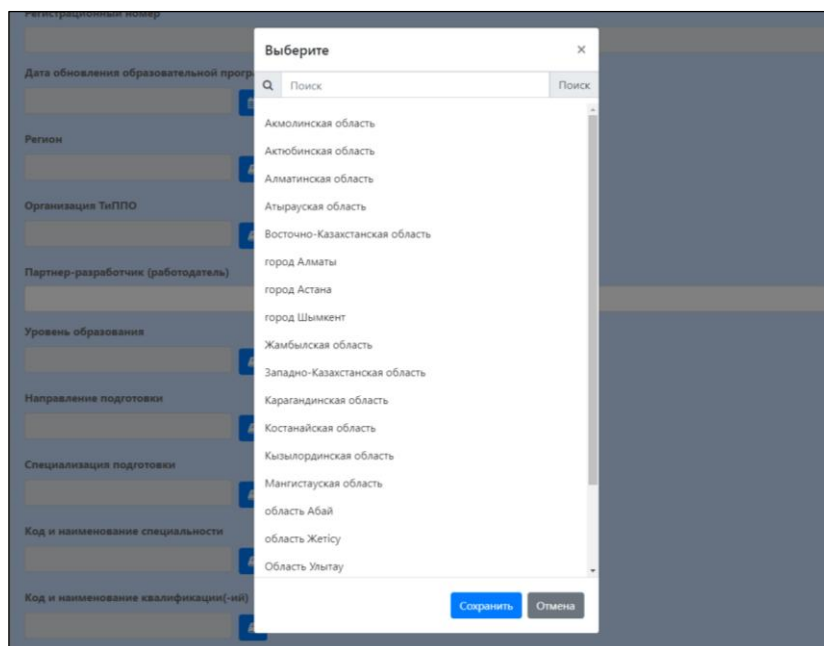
Регистрационный номер

Дата обновления образовательной прогр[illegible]

Регион

Организация ТиППО

Партнер-разработчик (работодатель)

Уровень образования

Направление подготовки

Специализация подготовки

Код и наименование специальности

Код и наименование квалификации(-ий)

Выберите

×

Поиск

Поиск

Акмолинская область

Актюбинская область

Алматинская область

Атырауская область

Восточно-Казахстанская область

город Алматы

город Астана

город Шымкент

Жамбылская область

Западно-Казахстанская область

Карагандинская область

Костанайская область

Кызылординская область

Мангистауская область

область Абай

область Жетісу

Область Улытау

Сохранить

Отмена